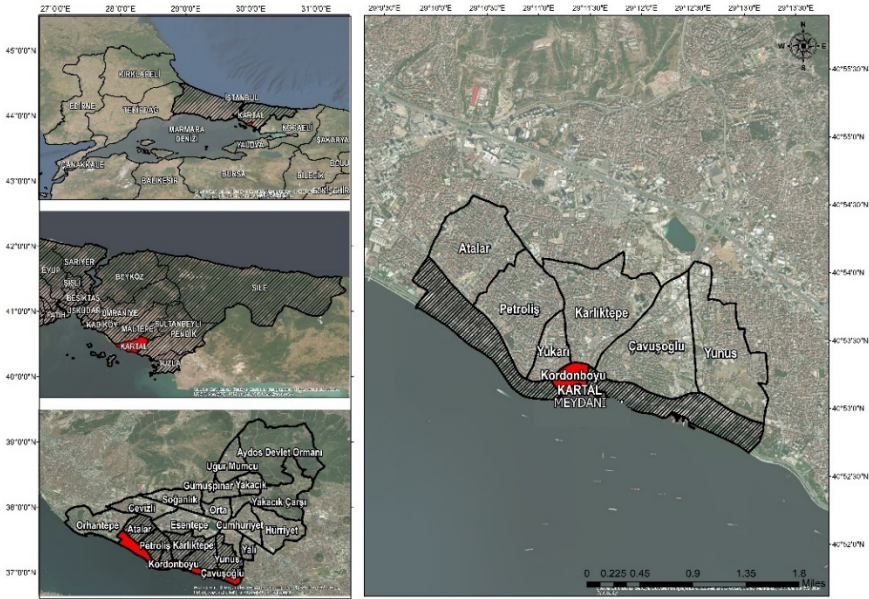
27°0'0"E 28°0'0"E 29°0'0"E 30°0'0"E 31°0'0"E

45°0'0"N
44°0'0"N
43°0'0"N

KIRKLARELİ
EDİRNE
TEKİRDAĞ
İSTANBUL
KARTAL
KOCAELİ
SAKARYA
MARMARA DENİZİ
YALOVA
ÇANAKKALE
BALIKESİR
BURSA
BİLECİK
BOLU

42°0'0"N
41°0'0"N
40°0'0"N

SARIYER
EYÜP
BEYKOZ
ŞİLE
ŞİŞLİ
BEŞİKTAŞ
ÜSKÜDAR
FATİH
ÜMRANİYE
KADIKÖY
MALTEPE
SULTANBEYLİ
PENDİK
KARTAL
TUZLA

39°0'0"N
38°0'0"N
37°0'0"N

Aydos Devlet Ormanı
Uğur Mumcu
Gümüşpınar
Yakacık
Soğanlık
Cevizli
Orta
Orhantepe
Esentepe
Yakacık Çarşı
Atalar
Cumhuriyet
Hürriyet
Petroliş
Karlıktepe
Yalı
Yunus
Kordonboyu
Çavuşoğlu

29°9'30"E 29°10'0"E 29°10'30"E 29°11'0"E 29°11'30"E 29°12'0"E 29°12'30"E 29°13'0"E 29°13'30"E

N
W E
S

40°55'30"N
40°55'0"N
40°54'30"N
40°54'0"N
40°53'30"N
40°53'0"N
40°52'30"N
40°52'0"N

Atalar
Petroliş
Karlıktepe
Yukarı
Çavuşoğlu
Yunus
Kordonboyu
KARTAL MEYDANI

0 0.225 0.45 0.9 1.35 1.8 Miles